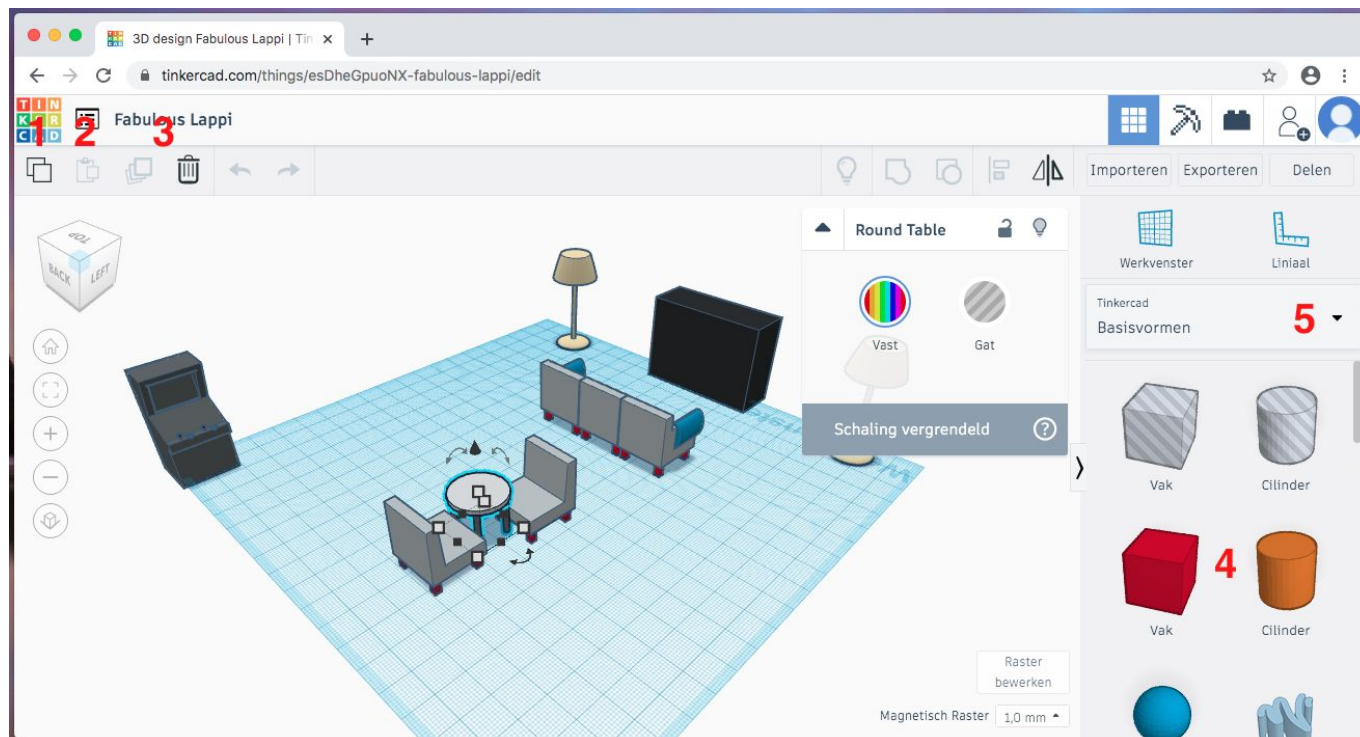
3D design Fabulous Lappi | Tin ×
+
tinkercad.com/things/esDheGpuoNX-fabulous-lappi/edit
TIN KER CAD
1 2 3
Fabulous Lappi
Importeren
Exporteren
Delen
TOP
BACK
LEFT
Round Table
Vast
Gat
Schaling vergrendeld
?
Werkvenster
Liniaal
Tinkercad
Basisvormen
5
Vak
Cilinder
4
Vak
Cilinder
Raster bewerken
Magnetisch Raster
1,0 mm